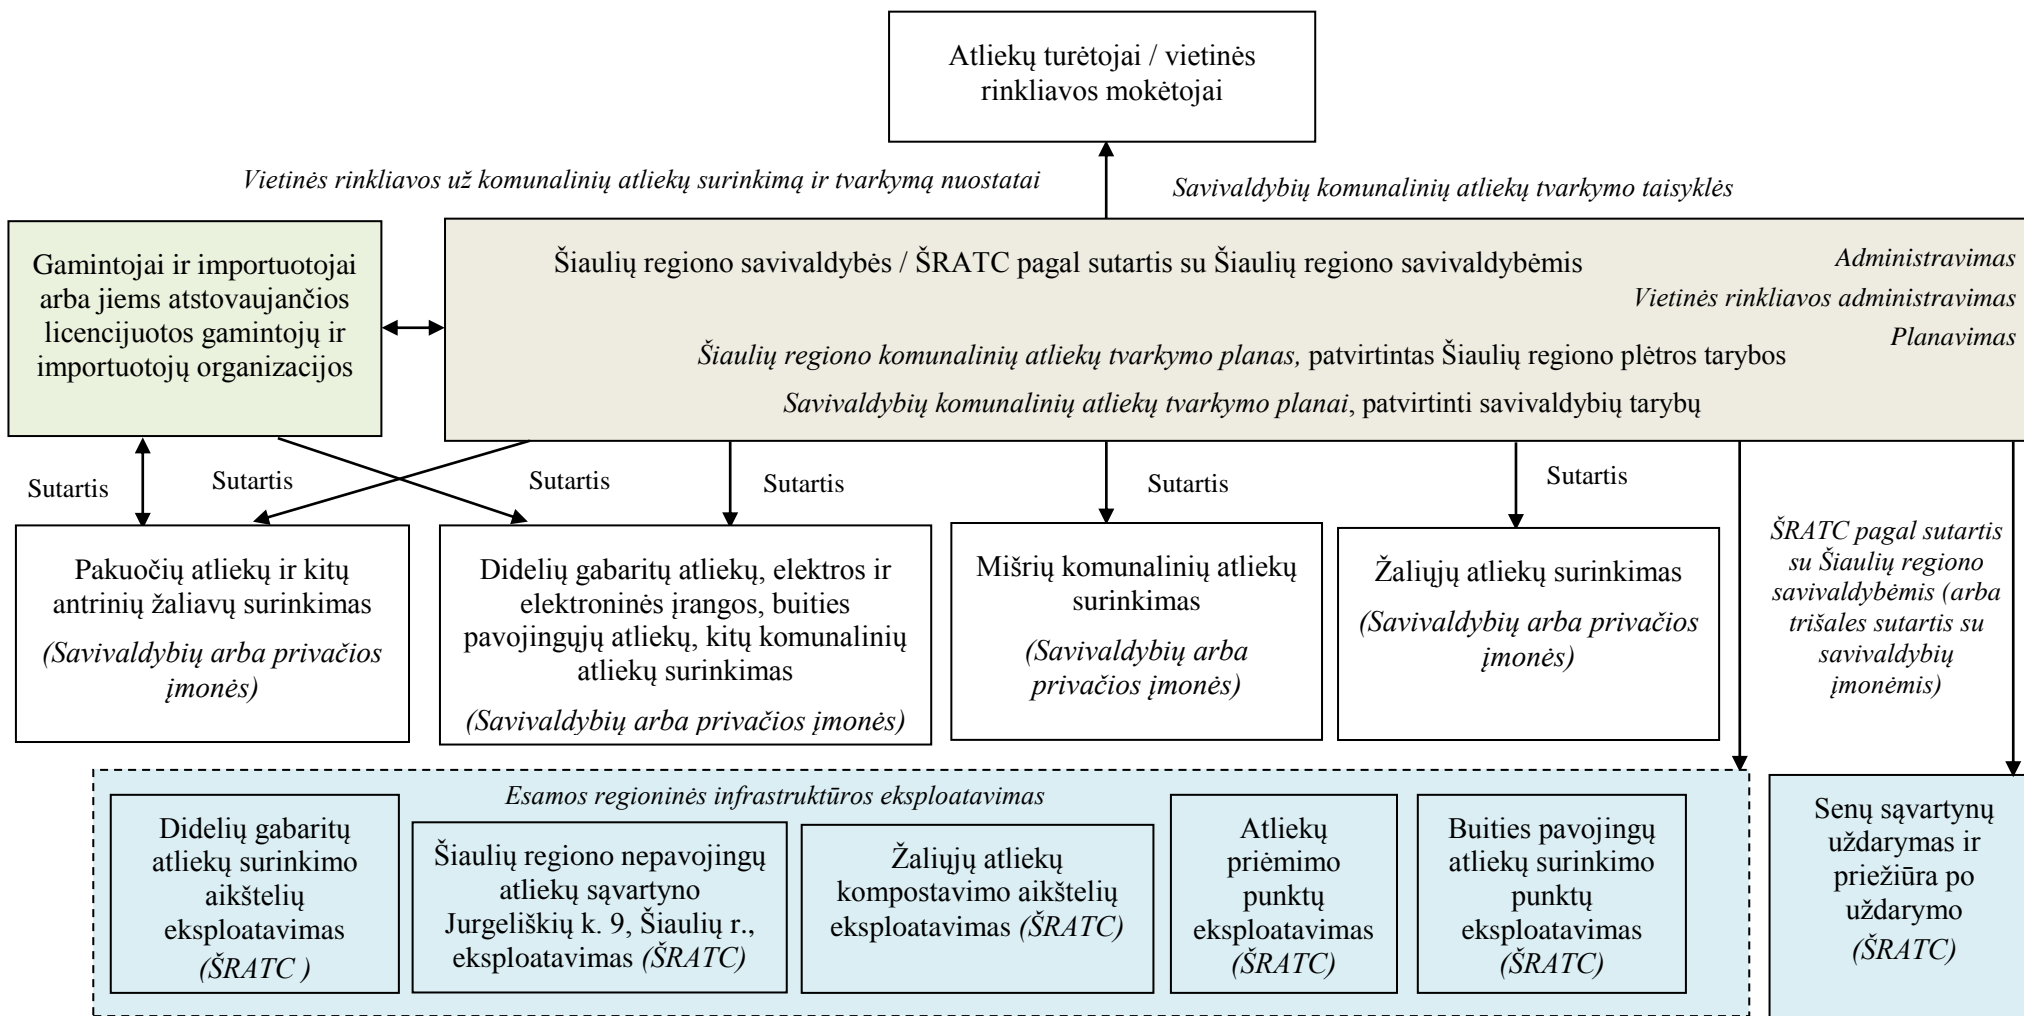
Atliekų turėtojai / vietinės rinkliavos mokėtojai

Vietinės rinkliavos už komunalinių atliekų surinkimą ir tvarkymą nuostatai

Savivaldybių komunalinių atliekų tvarkymo taisyklės

Gamintojai ir importuotojai arba jiems atstovaujančios licencijuotos gamintojų ir importuotojų organizacijos

Šiaulių regiono savivaldybės / ŠRATC pagal sutartis su Šiaulių regiono savivaldybėmis

Administravimas

Vietinės rinkliavos administravimas

Planavimas

Šiaulių regiono komunalinių atliekų tvarkymo planas, patvirtintas Šiaulių regiono plėtros tarybos

Savivaldybių komunalinių atliekų tvarkymo planai, patvirtinti savivaldybių tarybų

Sutartis

Sutartis

Sutartis

Sutartis

Sutartis

Sutartis

ŠRATC pagal sutartis su Šiaulių regiono savivaldybėmis (arba trišales sutartis su savivaldybių įmonėmis)

Pakuočių atliekų ir kitų antrinių žaliavų surinkimas (Savivaldybių arba privačios įmonės)

Didelių gabaritų atliekų, elektros ir elektroninės įrangos, buities pavojingųjų atliekų, kitų komunalinių atliekų surinkimas (Savivaldybių arba privačios įmonės)

Mišrių komunalinių atliekų surinkimas (Savivaldybių arba privačios įmonės)

Žaliųjų atliekų surinkimas (Savivaldybių arba privačios įmonės)

Esamos regioninės infrastruktūros eksploatavimas

Didelių gabaritų atliekų surinkimo aikštelių eksploatavimas (ŠRATC )

Šiaulių regiono nepavojingų atliekų sąvartyno Jurgeliškių k. 9, Šiaulių r., eksploatavimas (ŠRATC)

Žaliųjų atliekų kompostavimo aikštelių eksploatavimas (ŠRATC)

Atliekų priėmimo punktų eksploatavimas (ŠRATC)

Buities pavojingų atliekų surinkimo punktų eksploatavimas (ŠRATC)

Senų sąvartynų uždarymas ir priežiūra po uždarymo (ŠRATC)